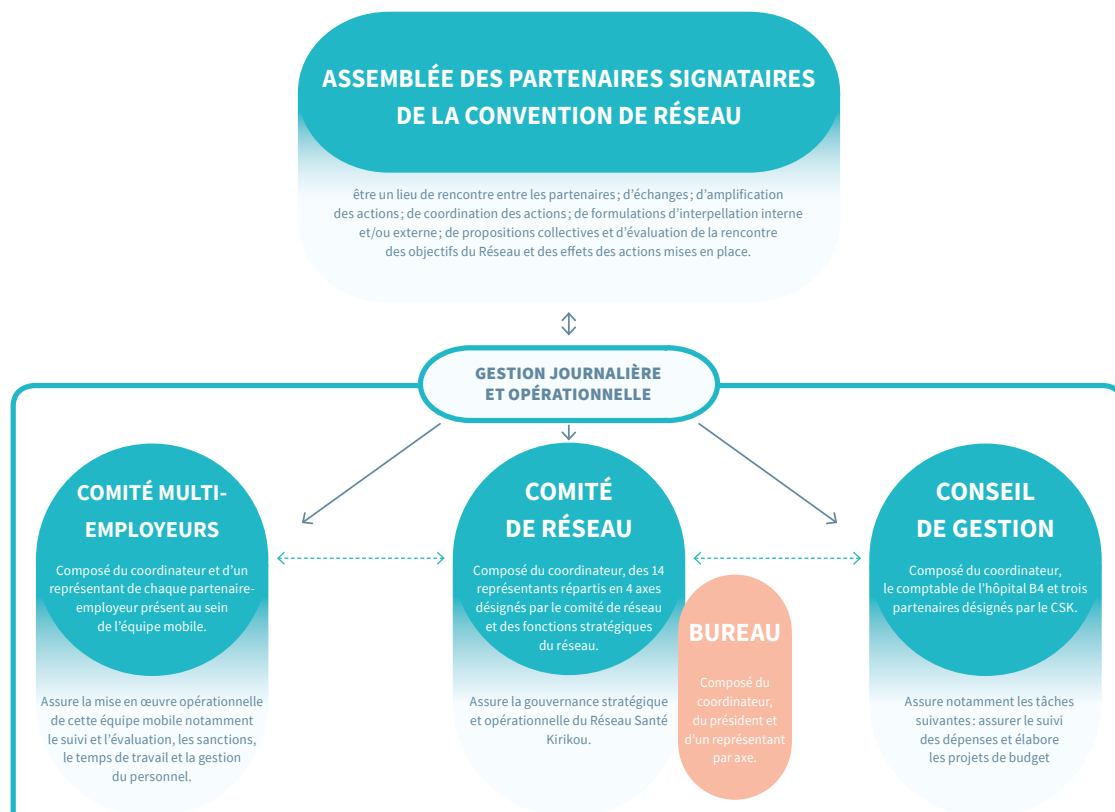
ASSEMBLÉE DES PARTENAIRES SIGNATAIRES DE LA CONVENTION DE RÉSEAU

être un lieu de rencontre entre les partenaires ; d'échanges ; d'amplification des actions ; de coordination des actions ; de formulations d'interpellation interne et/ou externe ; de propositions collectives et d'évaluation de la rencontre des objectifs du Réseau et des effets des actions mises en place.

GESTION JOURNALIÈRE ET OPÉRATIONNELLE

COMITÉ MULTI-EMPLOYEURS

Composé du coordinateur et d'un représentant de chaque partenaire-employeur présent au sein de l'équipe mobile.

Assure la mise en œuvre opérationnelle de cette équipe mobile notamment le suivi et l'évaluation, les sanctions, le temps de travail et la gestion du personnel.

COMITÉ DE RÉSEAU

Composé du coordinateur, des 14 représentants répartis en 4 axes désignés par le comité de réseau et des fonctions stratégiques du réseau.

Assure la gouvernance stratégique et opérationnelle du Réseau Santé Kirikou.

BUREAU

Composé du coordinateur, du président et d'un représentant par axe.

CONSEIL DE GESTION

Composé du coordinateur, le comptable de l'hôpital B4 et trois partenaires désignés par le CSK.

Assure notamment les tâches suivantes : assurer le suivi des dépenses et élabore les projets de budget